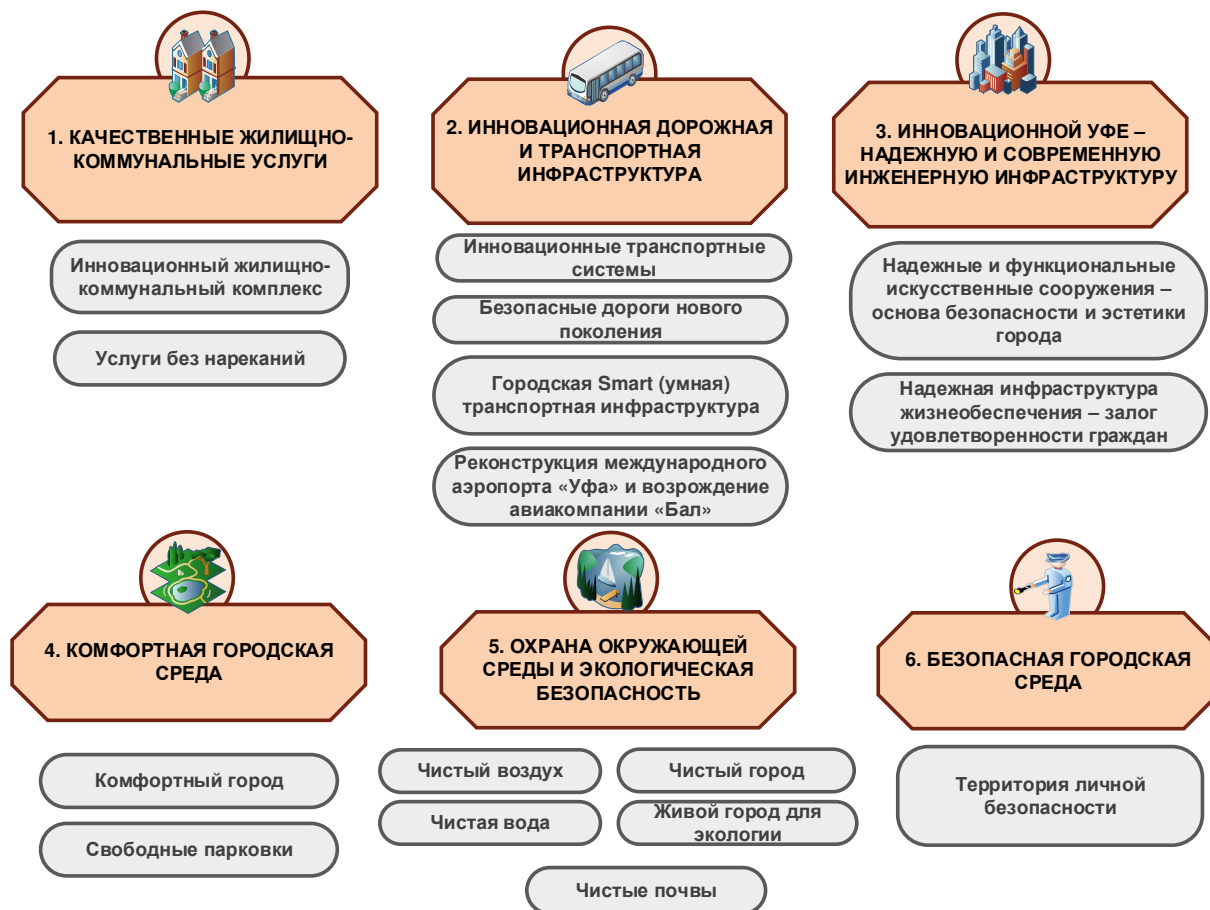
1. КАЧЕСТВЕННЫЕ ЖИЛИЩНО-КОММУНАЛЬНЫЕ УСЛУГИ

Инновационный жилищно-коммунальный комплекс

Услуги без нареканий

2. ИННОВАЦИОННАЯ ДОРОЖНАЯ И ТРАНСПОРТНАЯ ИНФРАСТРУКТУРА

Инновационные транспортные системы

Безопасные дороги нового поколения

Городская Smart (умная) транспортная инфраструктура

Реконструкция международного аэропорта «Уфа» и возрождение авиакомпании «Бал»

3. ИННОВАЦИОННОЙ УФЕ – НАДЕЖНУЮ И СОВРЕМЕННУЮ ИНЖЕНЕРНУЮ ИНФРАСТРУКТУРУ

Надежные и функциональные искусственные сооружения – основа безопасности и эстетики города

Надежная инфраструктура жизнеобеспечения – залог удовлетворенности граждан

4. КОМФОРТНАЯ ГОРОДСКАЯ СРЕДА

Комфортный город

Свободные парковки

5. ОХРАНА ОКРУЖАЮЩЕЙ СРЕДЫ И ЭКОЛОГИЧЕСКАЯ БЕЗОПАСНОСТЬ

Чистый воздух

Чистый город

Чистая вода

Живой город для экологии

Чистые почвы

6. БЕЗОПАСНАЯ ГОРОДСКАЯ СРЕДА

Территория личной безопасности